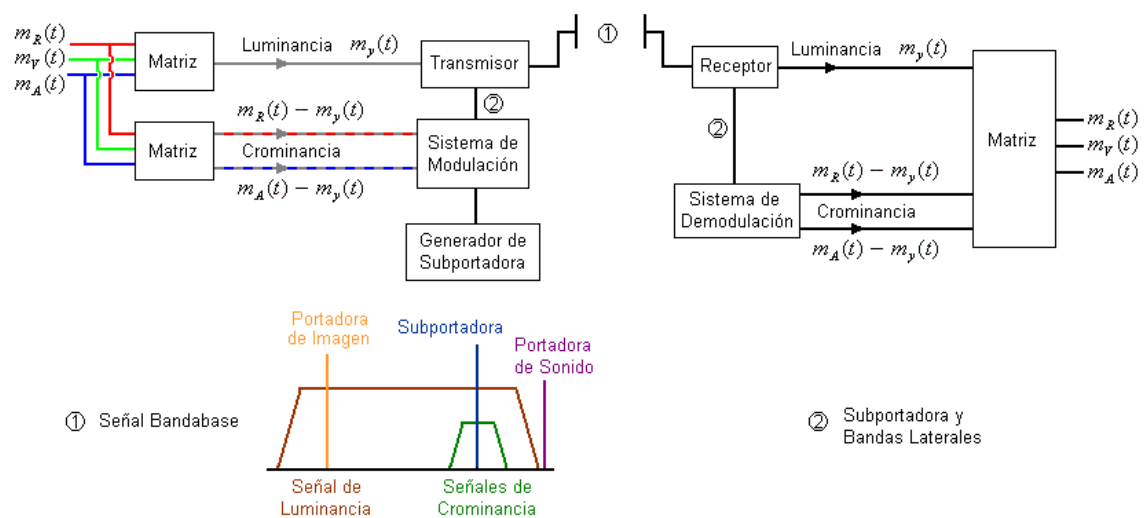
$m_R(t)$
$m_V(t)$
$m_A(t)$

Matriz

Luminancia $m_y(t)$

Transmisor

①

Receptor

Luminancia $m_y(t)$

②

Matriz

$m_R(t) - m_y(t)$

Crominancia

$m_A(t) - m_y(t)$

Sistema de Modulación

Generador de Subportadora

②

Sistema de Demodulación

$m_R(t) - m_y(t)$

Crominancia

$m_A(t) - m_y(t)$

Matriz

$m_R(t)$
$m_V(t)$
$m_A(t)$

Portadora de Imagen

Subportadora

Portadora de Sonido

① Señal Bandabase

Señal de Luminancia

Señales de Crominancia

② Subportadora y Bandas Laterales